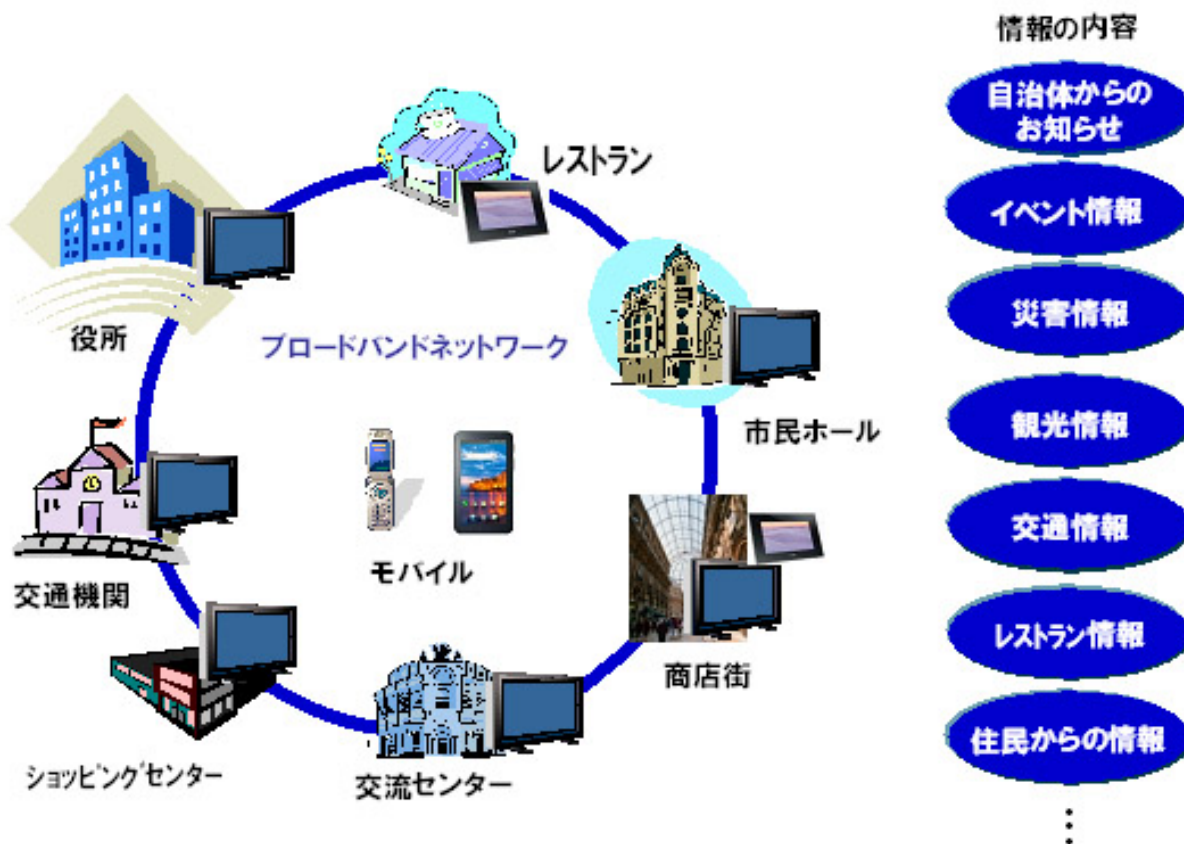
レストラン

役所

ブロードバンドネットワーク

市民ホール

モバイル

交通機関

商店街

ショッピングセンター

交流センター

情報の内容

自治体からのお知らせ

イベント情報

災害情報

観光情報

交通情報

レストラン情報

住民からの情報

⋮